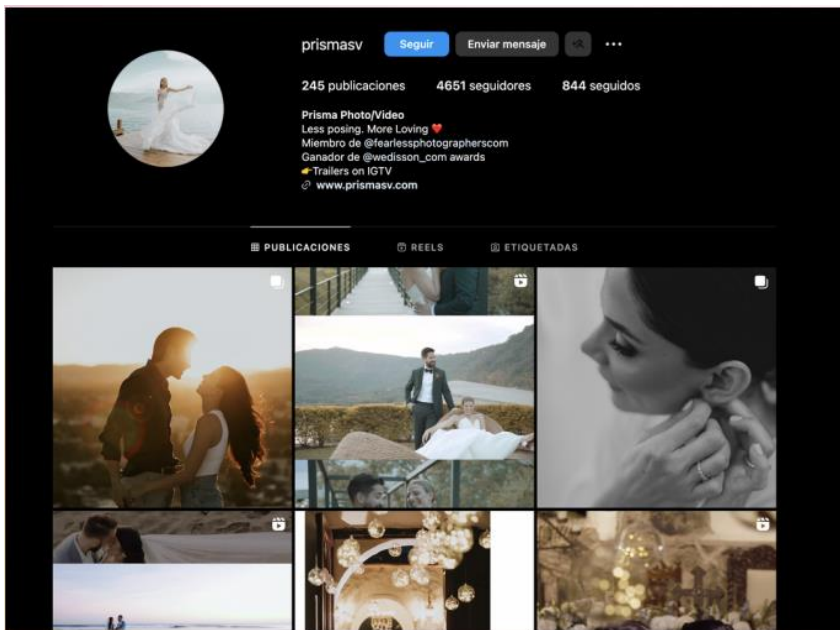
prismasv Seguir Enviar mensaje ...

245 publicaciones 4651 seguidores 844 seguidos

Prisma Photo/Video
Less posing. More Loving ❤️
Miembro de @fearlessphotographerscom
Ganador de @wedisson_com awards
👉Trailers on IGTV
www.prismasv.com

PUBLICACIONES REELS ETIQUETADAS